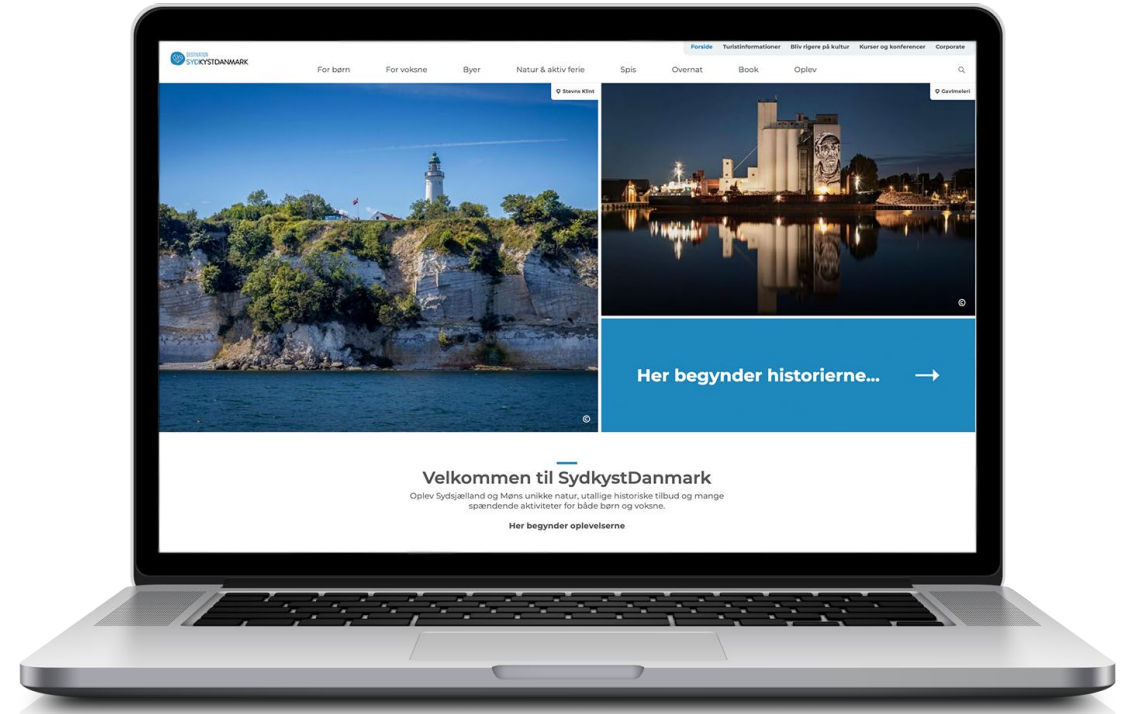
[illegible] SYDKYSTDANMARK

Forside Turistinformationer Bliv rigere på kultur Kurser og konferencer Corporate

For børn For voksne Byer Natur & aktiv ferie Spis Overnat Book Oplev

Stevns Klint

Gavlmaleri

©

©

Her begynder historierne... →

Velkommen til SydkystDanmark

Oplev Sydsjælland og Møns unikke natur, utallige historiske tilbud og mange spændende aktiviteter for både børn og voksne.

Her begynder oplevelserne